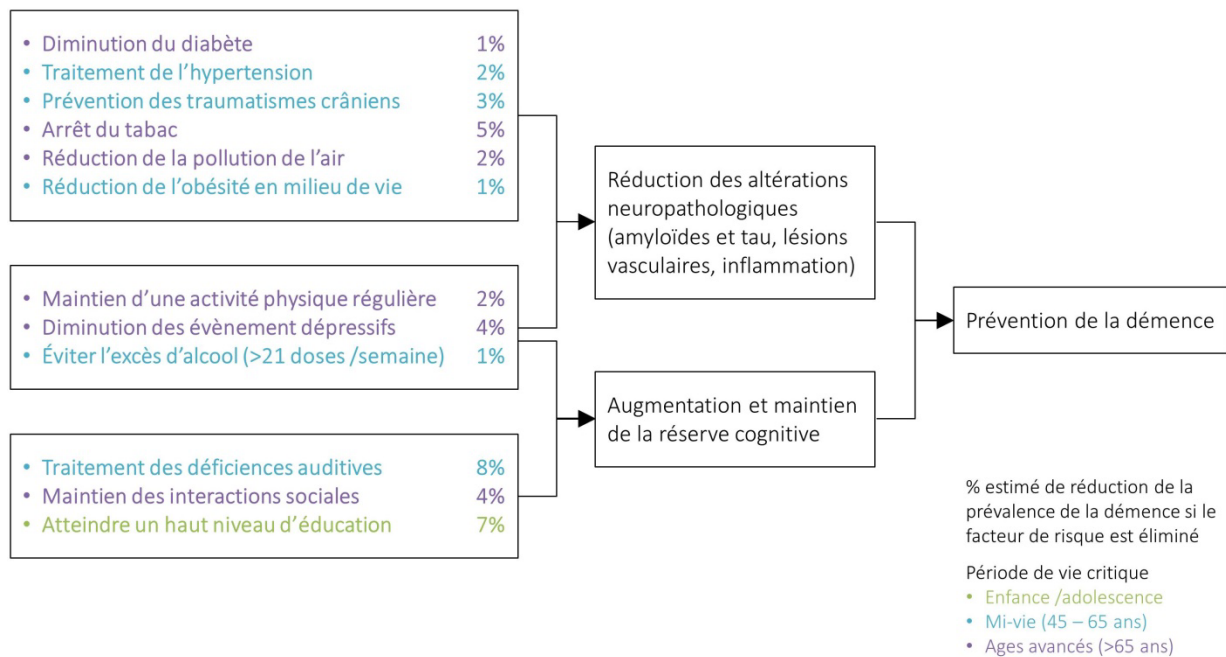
• Diminution du diabète 1%
• Traitement de l'hypertension 2%
• Prévention des traumatismes crâniens 3%
• Arrêt du tabac 5%
• Réduction de la pollution de l'air 2%
• Réduction de l'obésité en milieu de vie 1%

• Maintien d'une activité physique régulière 2%
• Diminution des évènement dépressifs 4%
• Éviter l'excès d'alcool (>21 doses /semaine) 1%

• Traitement des déficiences auditives 8%
• Maintien des interactions sociales 4%
• Atteindre un haut niveau d'éducation 7%

Réduction des altérations neuropathologiques (amyloïdes et tau, lésions vasculaires, inflammation)

Augmentation et maintien de la réserve cognitive

Prévention de la démence

% estimé de réduction de la prévalence de la démence si le facteur de risque est éliminé

Période de vie critique
• Enfance /adolescence
• Mi-vie (45 – 65 ans)
• Ages avancés (>65 ans)